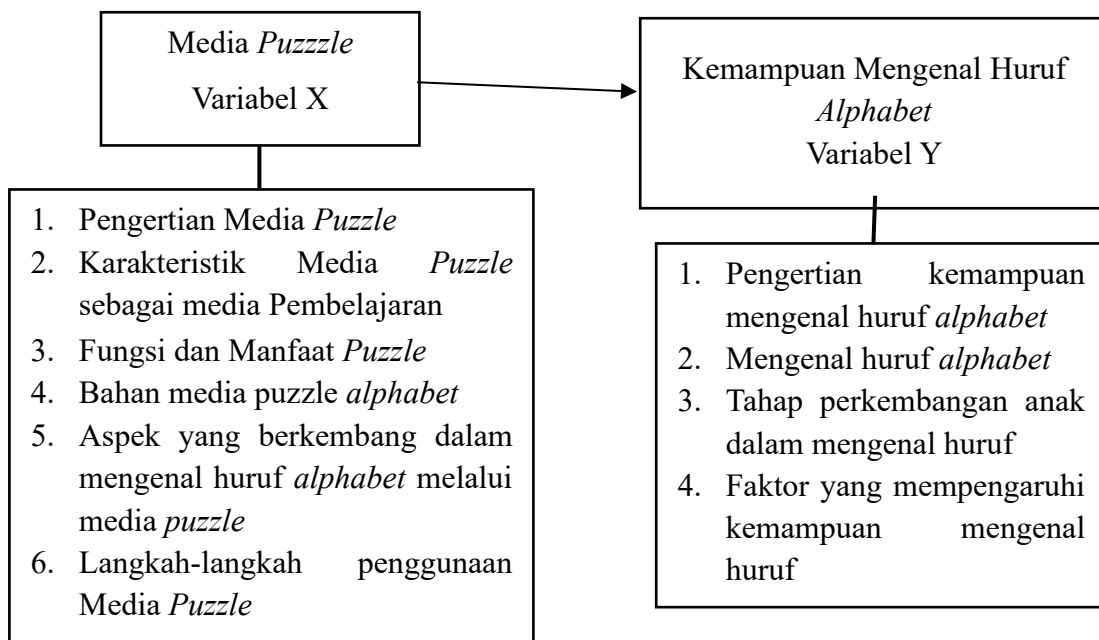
Media *Puzzzle*
Variabel X

Kemampuan Mengenal Huruf *Alphabet*
Variabel Y

1. Pengertian Media *Puzzle*
2. Karakteristik Media *Puzzle* sebagai media Pembelajaran
3. Fungsi dan Manfaat *Puzzle*
4. Bahan media puzzle *alphabet*
5. Aspek yang berkembang dalam mengenal huruf *alphabet* melalui media *puzzle*
6. Langkah-langkah penggunaan Media *Puzzle*

1. Pengertian kemampuan mengenal huruf *alphabet*
2. Mengenal huruf *alphabet*
3. Tahap perkembangan anak dalam mengenal huruf
4. Faktor yang mempengaruhi kemampuan mengenal huruf